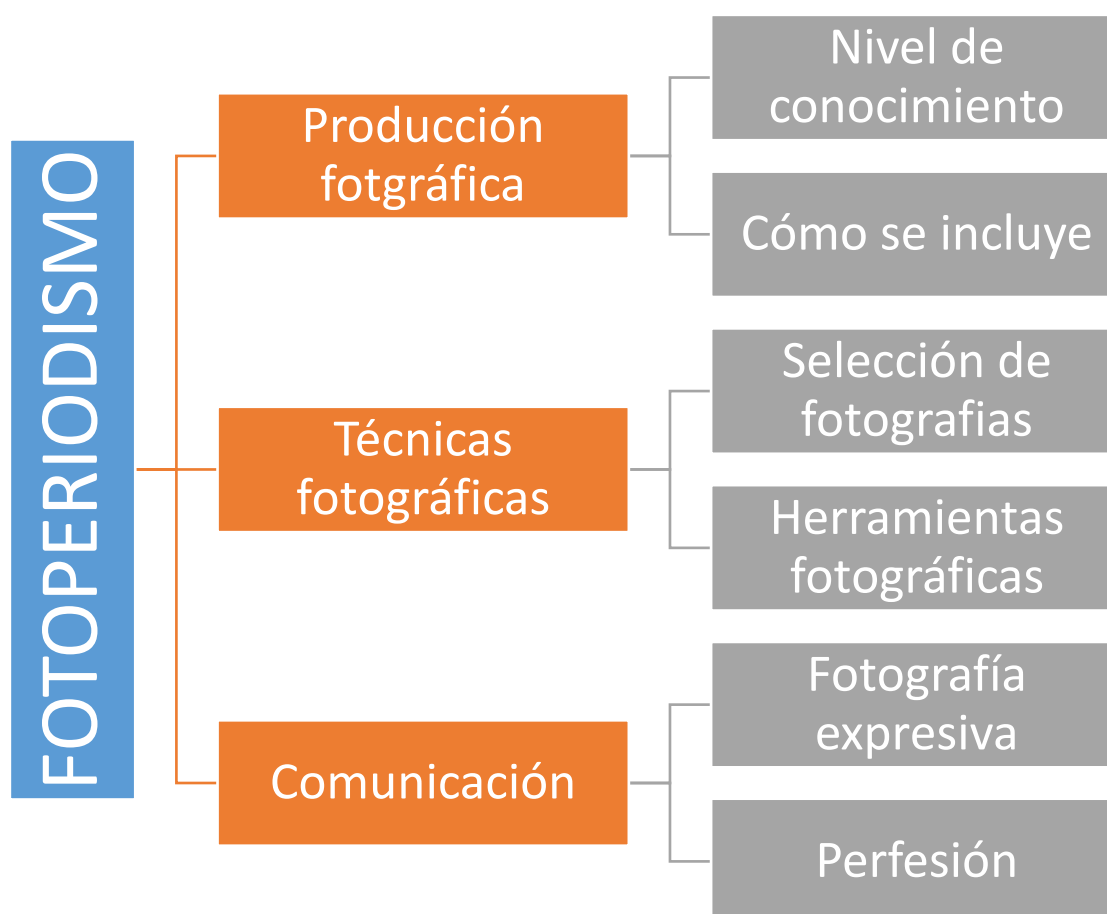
FOTOPERIODISMO

Producción fotgráfica

Nivel de conocimiento

Cómo se incluye

Técnicas fotográficas

Selección de fotografias

Herramientas fotográficas

Comunicación

Fotografía expresiva

Perfesión